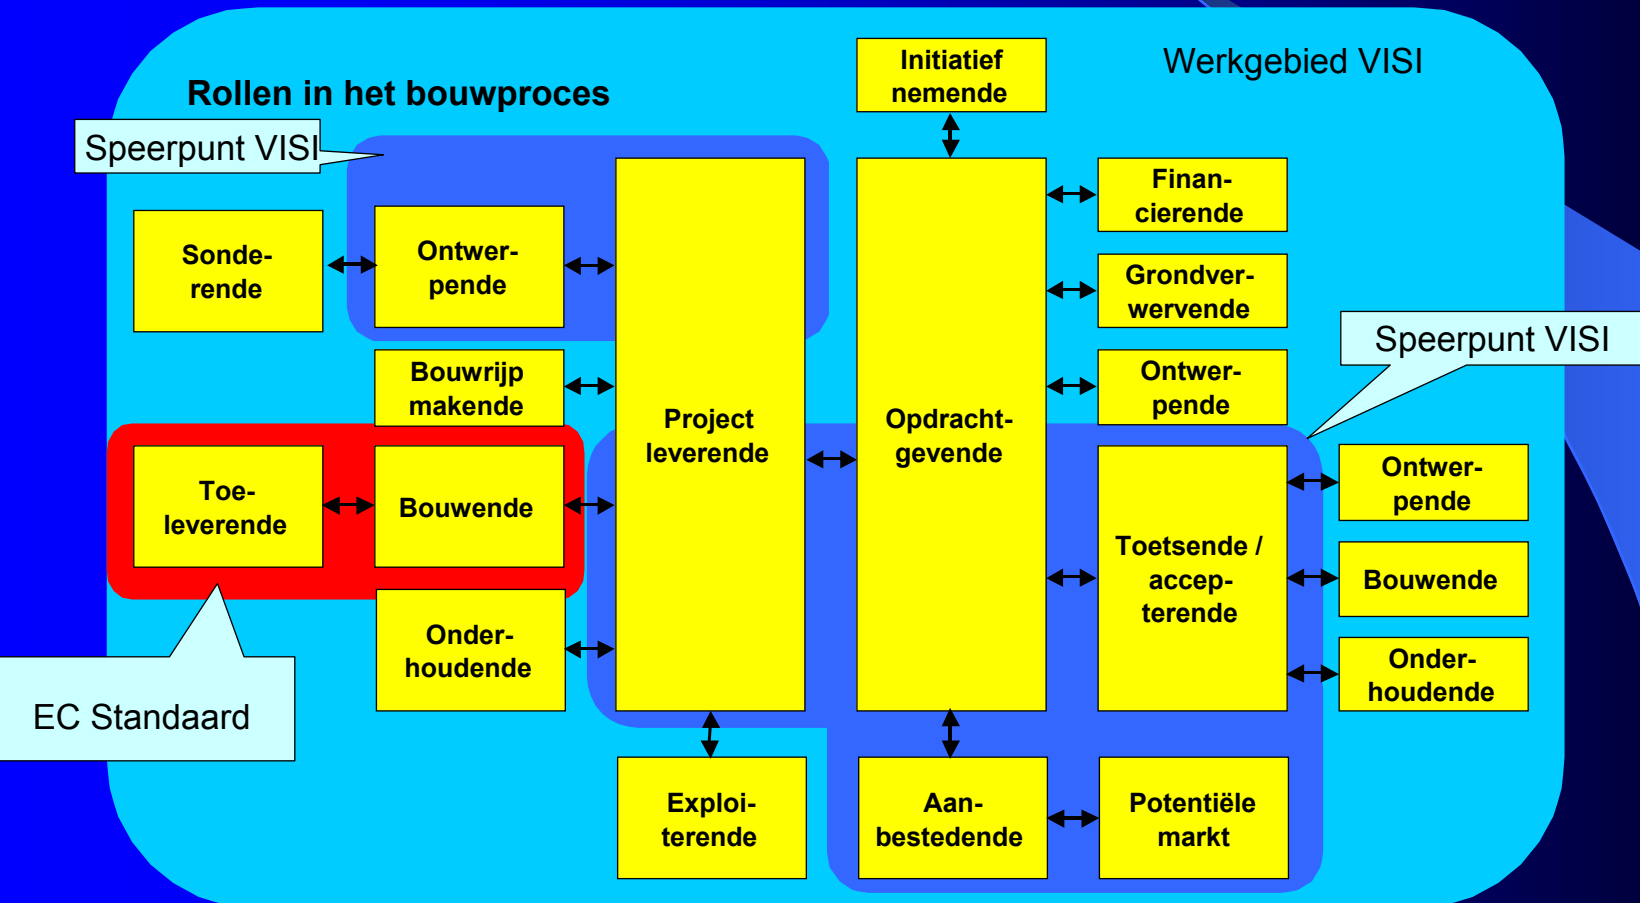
Werkgebied VISI

Rollen in het bouwproces

Speerpunt VISI

Initiatief nemende

Sonderende

Ontwerpende

Project leverende

Opdrachtgevende

Financierende

Grondverwervende

Ontwerpende

Bouwrijp makende

Speerpunt VISI

Toeleverende

Bouwende

Toetsende / accepterende

Ontwerpende

Bouwende

Onderhoudende

Onderhoudende

EC Standaard

Exploiterende

Aanbestedende

Potentiële markt